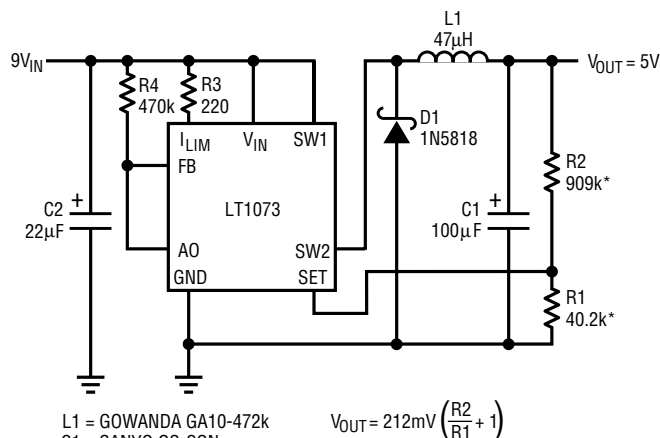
L1
47μH

$9V_{IN}$

$V_{OUT} = 5V$

R4
470k

R3
220

$I_{LIM}$
$V_{IN}$
SW1
FB

D1
1N5818

C2
22μF

LT1073

R2
909k*

C1
100μF

AO
SW2
GND
SET

R1
40.2k*

L1 = GOWANDA GA10-472k
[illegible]

$V_{OUT} = 212mV\left(\frac{R2}{R1} + 1\right)$